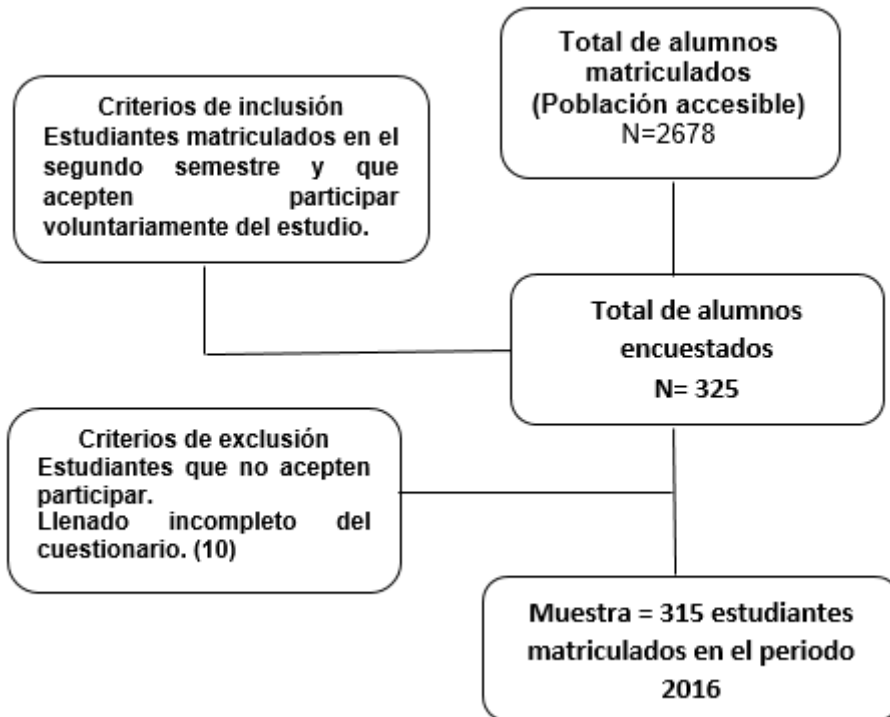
Total de alumnos matriculados (Población accesible) N=2678

Criterios de inclusión
Estudiantes matriculados en el segundo semestre y que acepten participar voluntariamente del estudio.

Total de alumnos encuestados
N= 325

Criterios de exclusión
Estudiantes que no acepten participar.
Llenado incompleto del cuestionario. (10)

Muestra = 315 estudiantes matriculados en el periodo 2016